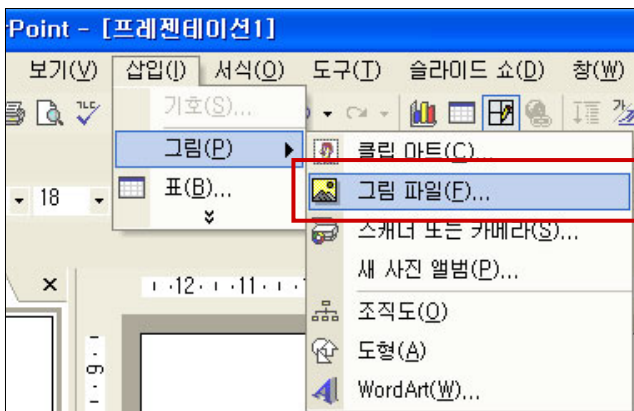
Point - [프레젠테이션1]

보기(V) 삽입(I) 서식(O) 도구(T) 슬라이드 쇼(D) 창(W)

18

기호(S)...
그림(P)
표(B)...

클립 아트(C)...
그림 파일(F)...
스캐너 또는 카메라(S)...
새 사진 앨범(P)...
조직도(O)
도형(A)
WordArt(W)...

·12·1·11·1·

×

9